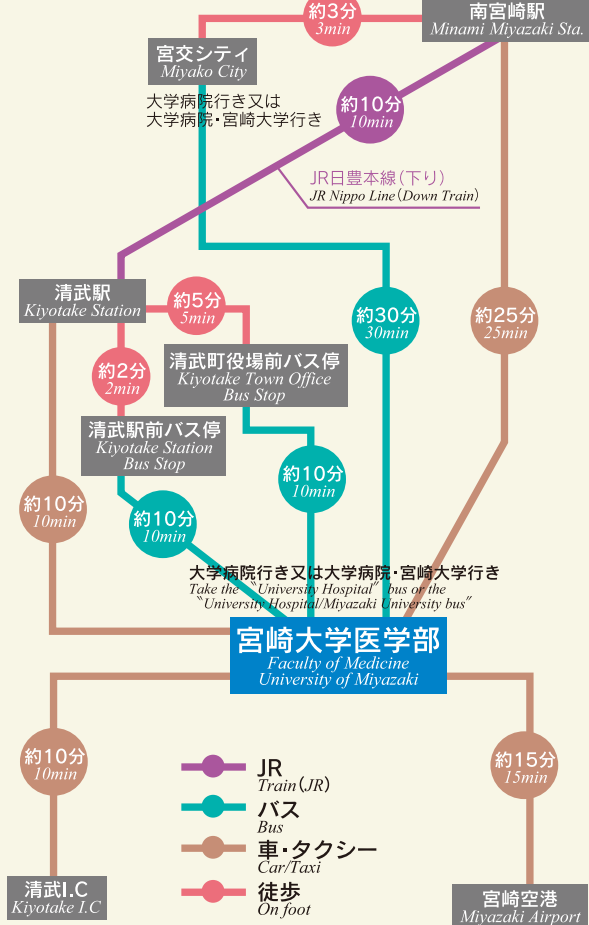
約3分
3min

南宮崎駅
Minami Miyazaki Sta.

宮交シティ
Miyako City

大学病院行き又は
大学病院・宮崎大学行き

約10分
10min

JR日豊本線（下り）
JR Nippo Line（Down Train）

清武駅
Kiyotake Station

約5分
5min

約30分
30min

約25分
25min

約2分
2min

清武町役場前バス停
Kiyotake Town Office
Bus Stop

清武駅前バス停
Kiyotake Station
Bus Stop

約10分
10min

約10分
10min

約10分
10min

大学病院行き又は大学病院・宮崎大学行き
Take the "University Hospital" bus or the
"University Hospital/Miyazaki University bus"

宮崎大学医学部
Faculty of Medicine
University of Miyazaki

約10分
10min

約15分
15min

JR
Train（JR）

バス
Bus

車・タクシー
Car/Taxi

徒歩
On foot

清武I.C
Kiyotake I.C

宮崎空港
Miyazaki Airport